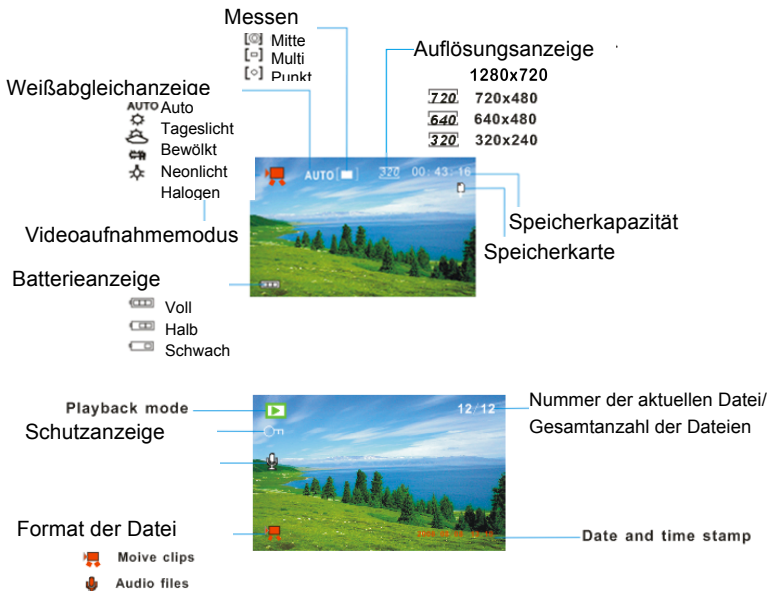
Messen
Mitte
Multi
Punkt

Auflösungsanzeige
1280x720
720 720x480
640 640x480
320 320x240

Weißabgleichanzeige
AUTO Auto
Tageslicht
Bewölkt
Neonlicht
Halogen

AUTO
320 00:43:16

Speicherkapazität
Speicherkarte

Videoaufnahmemodus

Batterieanzeige
Voll
Halb
Schwach

Playback mode
Schutzanzeige
12/12
Nummer der aktuellen Datei/ Gesamtanzahl der Dateien

Format der Datei
Moive clips
Audio files

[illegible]
Date and time stamp